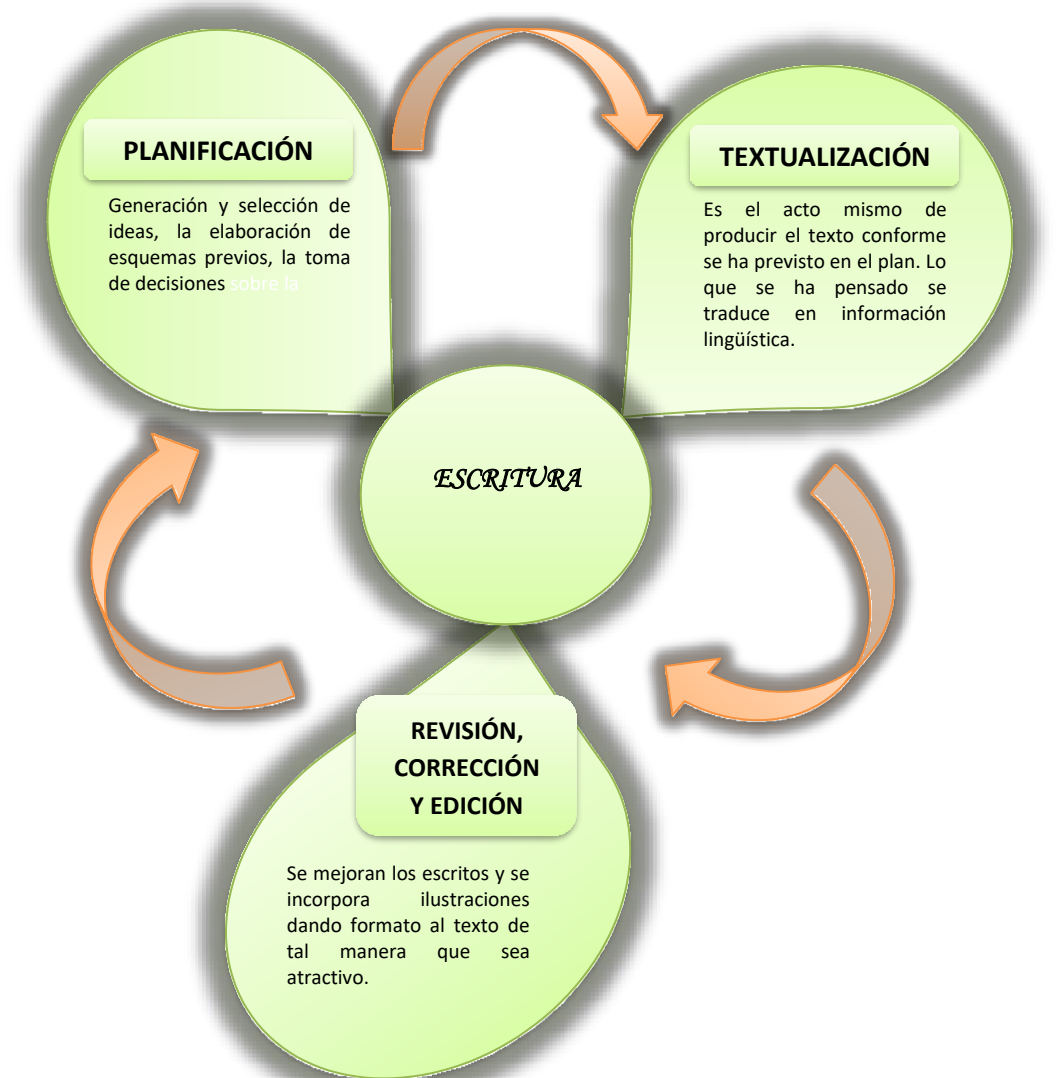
PLANIFICACIÓN

Generación y selección de ideas, la elaboración de esquemas previos, la toma de decisiones sobre la

TEXTUALIZACIÓN

Es el acto mismo de producir el texto conforme se ha previsto en el plan. Lo que se ha pensado se traduce en información lingüística.

ESCRITURA

REVISIÓN, CORRECCIÓN Y EDICIÓN

Se mejoran los escritos y se incorpora ilustraciones dando formato al texto de tal manera que sea atractivo.